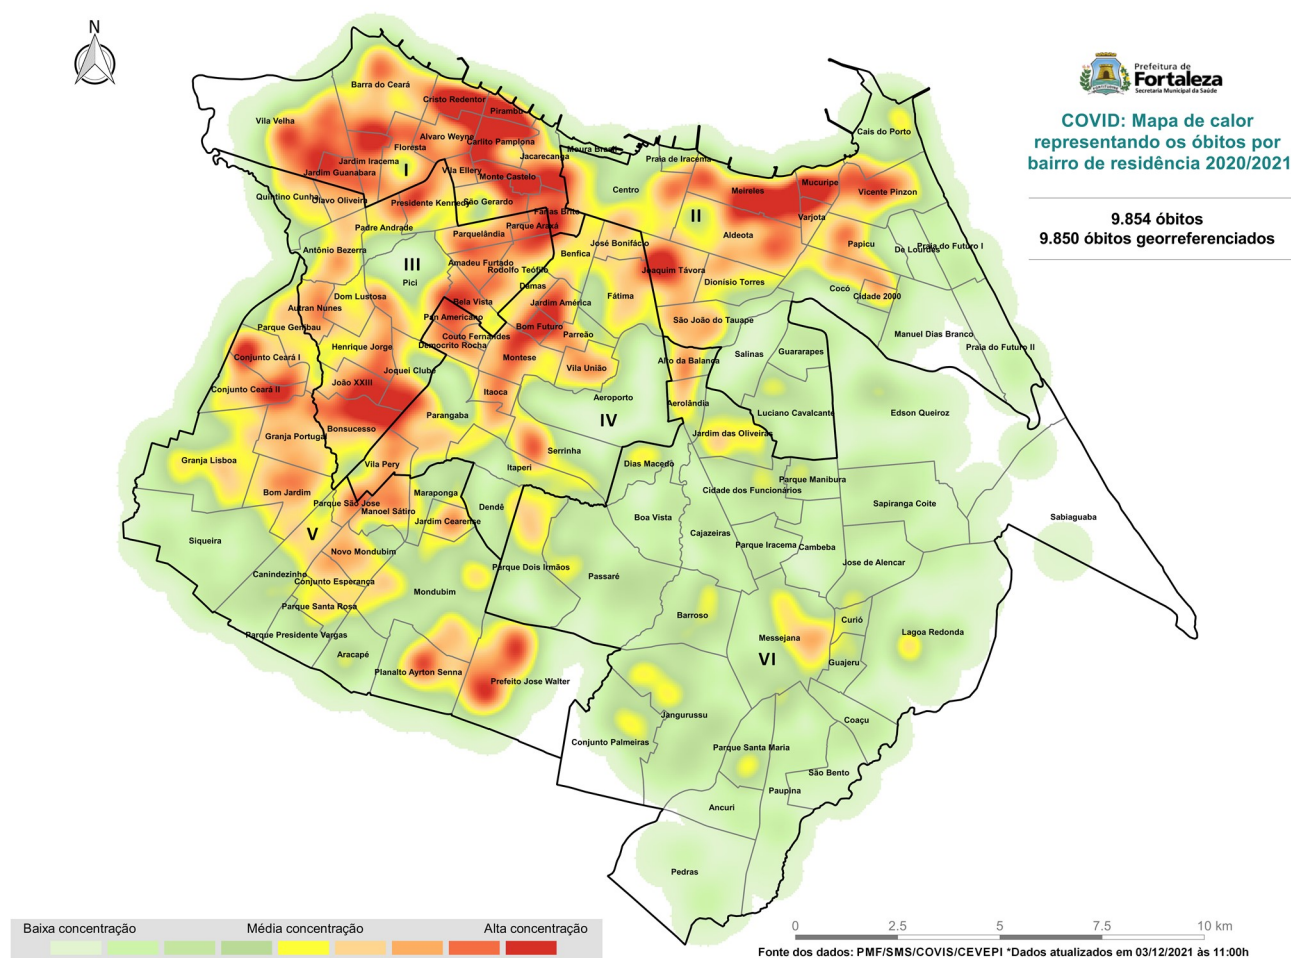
N

Prefeitura de Fortaleza
Secretaria Municipal da Saúde

COVID: Mapa de calor representando os óbitos por bairro de residência 2020/2021

9.854 óbitos
9.850 óbitos georreferenciados

Barra do Ceará
Cristo Redentor
Pirambu
Vila Velha
Alvaro Weyne
Carlito Pamplona
Floresta
Moura Brasil
Jacarecanga
Jardim Iracema
Jardim Guanabara
I
Vila Ellery
Monte Castelo
Praia de Iracema
Cais do Porto
Centro
Meireles
Mucuripe
Vicente Pinzon
Quintino Cunha
Olavo Oliveira
Presidente Kennedy
São Gerardo
Farias Brito
II
Varjota
Padre Andrade
Parquelândia
Parque Araxá
José Bonifácio
Aldeota
Papicu
De Lourdes
Praia do Futuro I
Antônio Bezerra
III
Amadeu Furtado
Rodolfo Teófilo
Benfica
Joaquim Távora
Pici
Damas
Dionísio Torres
Cocó
Cidade 2000
Dom Lustosa
Bela Vista
Jardim América
Fátima
Autran Nunes
Pan Americano
Parque Genibau
Bom Futuro
São João do Tauape
Manuel Dias Branco
Couto Fernandes
Parreão
Conjunto Ceará I
Henrique Jorge
Demócrito Rocha
Montese
Alto da Balança
Salinas
Guararapes
Praia do Futuro II
Joquei Clube
Vila União
João XXIII
Conjunto Ceará II
Itaoca
Aeroporto
Aerolândia
Luciano Cavalcante
Edson Queiroz
Parangaba
Bonsucesso
IV
Granja Portugal
Jardim das Oliveiras
Serrinha
Granja Lisboa
Dias Macedo
Vila Pery
Itaperi
Parque Manibura
Bom Jardim
Cidade dos Funcionários
Maraponga
Parque São José
Sapiranga Coite
Dendê
Manoel Sátiro
Boa Vista
Sabiaguaba
Jardim Cearense
V
Cajazeiras
Siqueira
Novo Mondubim
Parque Iracema
Cambeba
José de Alencar
Parque Dois Irmãos
Canindezinho
Passaré
Conjunto Esperança
Mondubim
Parque Santa Rosa
Barroso
Curió
Parque Presidente Vargas
Lagoa Redonda
Messejana
Aracapé
VI
Guajeru
Planalto Ayrton Senna
Prefeito Jose Walter
Jangurussu
Coaçu
Conjunto Palmeiras
Parque Santa Maria
São Bento
Paupina
Ancuri
Pedras

Baixa concentração
Média concentração
Alta concentração

0
2.5
5
7.5
10 km

Fonte dos dados: PMF/SMS/COVIS/CEVEPI *Dados atualizados em 03/12/2021 às 11:00h